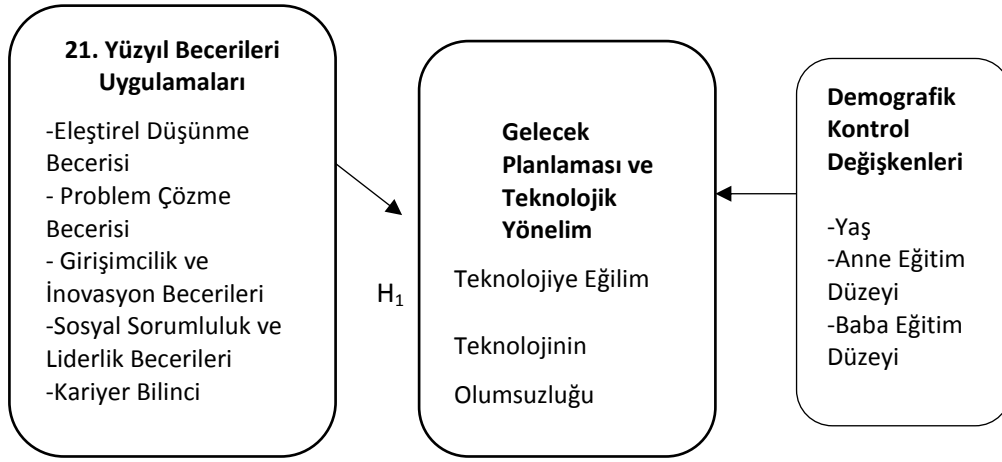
**21. Yüzyıl Becerileri Uygulamaları**

-Eleştirel Düşünme Becerisi
- Problem Çözme Becerisi
- Girişimcilik ve İnovasyon Becerileri
-Sosyal Sorumluluk ve Liderlik Becerileri
-Kariyer Bilinci

$H_1$

**Gelecek Planlaması ve Teknolojik Yönelim**

Teknolojiye Eğilim

Teknolojinin Olumsuzluğu

**Demografik Kontrol Değişkenleri**

-Yaş
-Anne Eğitim Düzeyi
-Baba Eğitim Düzeyi